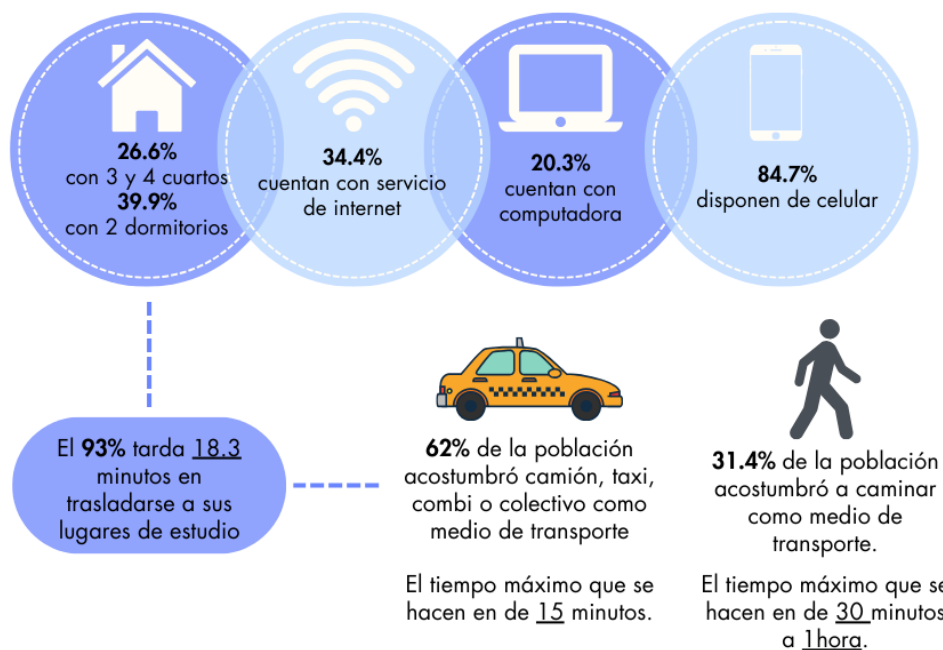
26.6%
con 3 y 4 cuartos
39.9%
con 2 dormitorios

34.4%
cuentan con servicio de internet

20.3%
cuentan con computadora

84.7%
disponen de celular

El 93% tarda 18.3 minutos en trasladarse a sus lugares de estudio

62% de la población acostumbró camión, taxi, combi o colectivo como medio de transporte

El tiempo máximo que se hacen en de 15 minutos.

31.4% de la población acostumbró a caminar como medio de transporte.

El tiempo máximo que se hacen en de 30 minutos a 1hora.